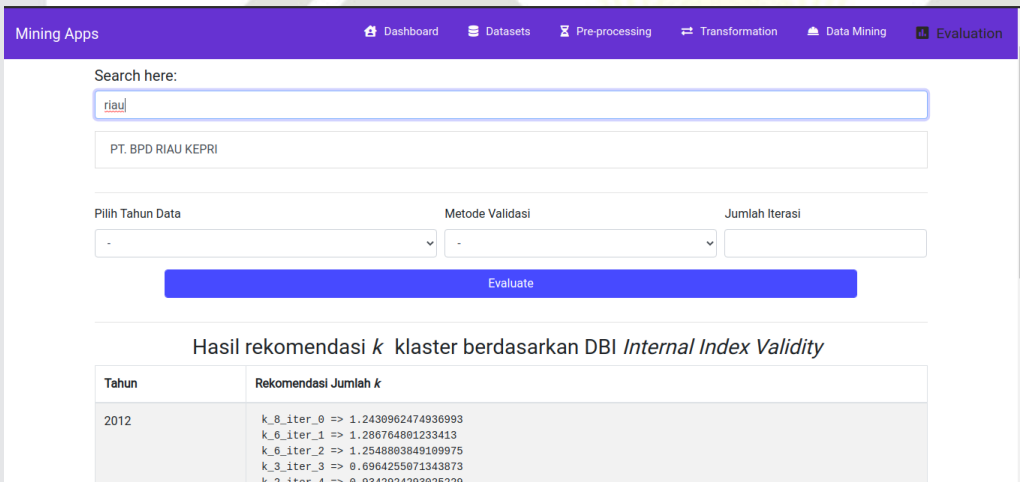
Mining Apps

Dashboard Datasets Pre-processing Transformation Data Mining Evaluation

Search here:

riau

PT. BPD RIAU KEPRI

Pilih Tahun Data

-

Metode Validasi

-

Jumlah Iterasi

Evaluate

Hasil rekomendasi *k* klaster berdasarkan DBI *Internal Index Validity*

| Tahun | Rekomendasi Jumlah *k* |
|---|---|
| 2012 | k_8_iter_0 => 1.2430962474936993<br>k_6_iter_1 => 1.286764801233413<br>k_6_iter_2 => 1.2548803849109975<br>k_3_iter_3 => 0.6964255071343873<br>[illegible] |